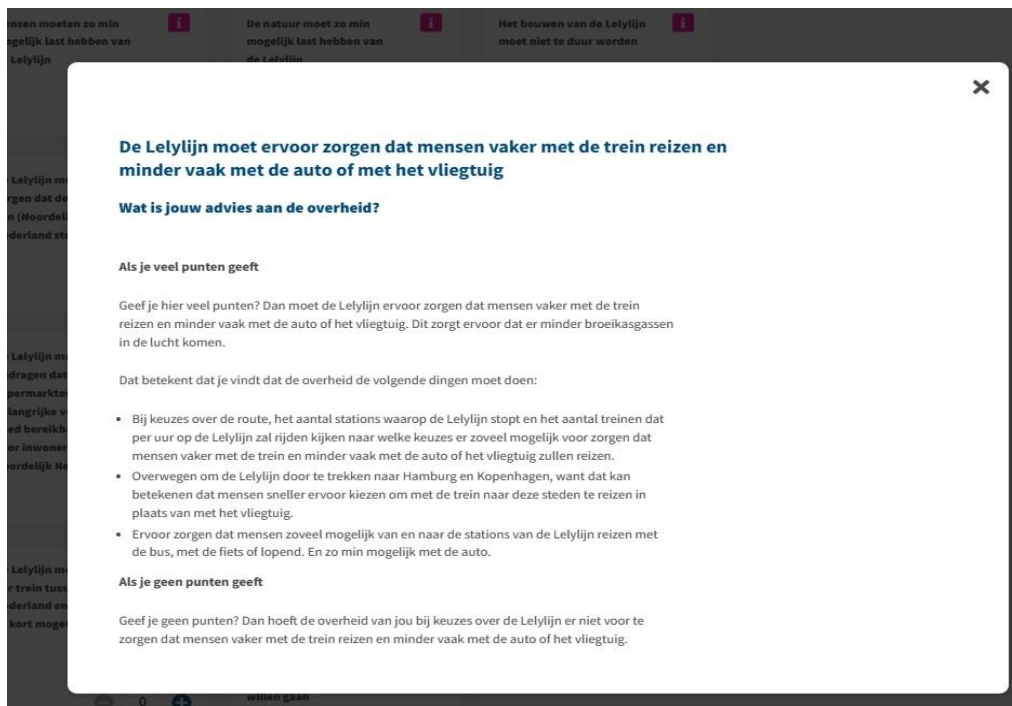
nsen moeten zo min gelijk last hebben van Lelylijn

i

De natuur moet zo min mogelijk last hebben van de Lelylijn

i

Het bouwen van de Lelylijn moet niet te duur worden

i

×

De Lelylijn moet ervoor zorgen dat mensen vaker met de trein reizen en minder vaak met de auto of met het vliegtuig

Wat is jouw advies aan de overheid?

Als je veel punten geeft

Geef je hier veel punten? Dan moet de Lelylijn ervoor zorgen dat mensen vaker met de trein reizen en minder vaak met de auto of het vliegtuig. Dit zorgt ervoor dat er minder broeikasgassen in de lucht komen.

Dat betekent dat je vindt dat de overheid de volgende dingen moet doen:

- Bij keuzes over de route, het aantal stations waarop de Lelylijn stopt en het aantal treinen dat per uur op de Lelylijn zal rijden kijken naar welke keuzes er zoveel mogelijk voor zorgen dat mensen vaker met de trein en minder vaak met de auto of het vliegtuig zullen reizen.
- Overwegen om de Lelylijn door te trekken naar Hamburg en Kopenhagen, want dat kan betekenen dat mensen sneller ervoor kiezen om met de trein naar deze steden te reizen in plaats van met het vliegtuig.
- Ervoor zorgen dat mensen zoveel mogelijk van en naar de stations van de Lelylijn reizen met de bus, met de fiets of lopend. En zo min mogelijk met de auto.

Als je geen punten geeft

Geef je geen punten? Dan hoeft de overheid van jou bij keuzes over de Lelylijn er niet voor te zorgen dat mensen vaker met de trein reizen en minder vaak met de auto of het vliegtuig.

0

willen gaan